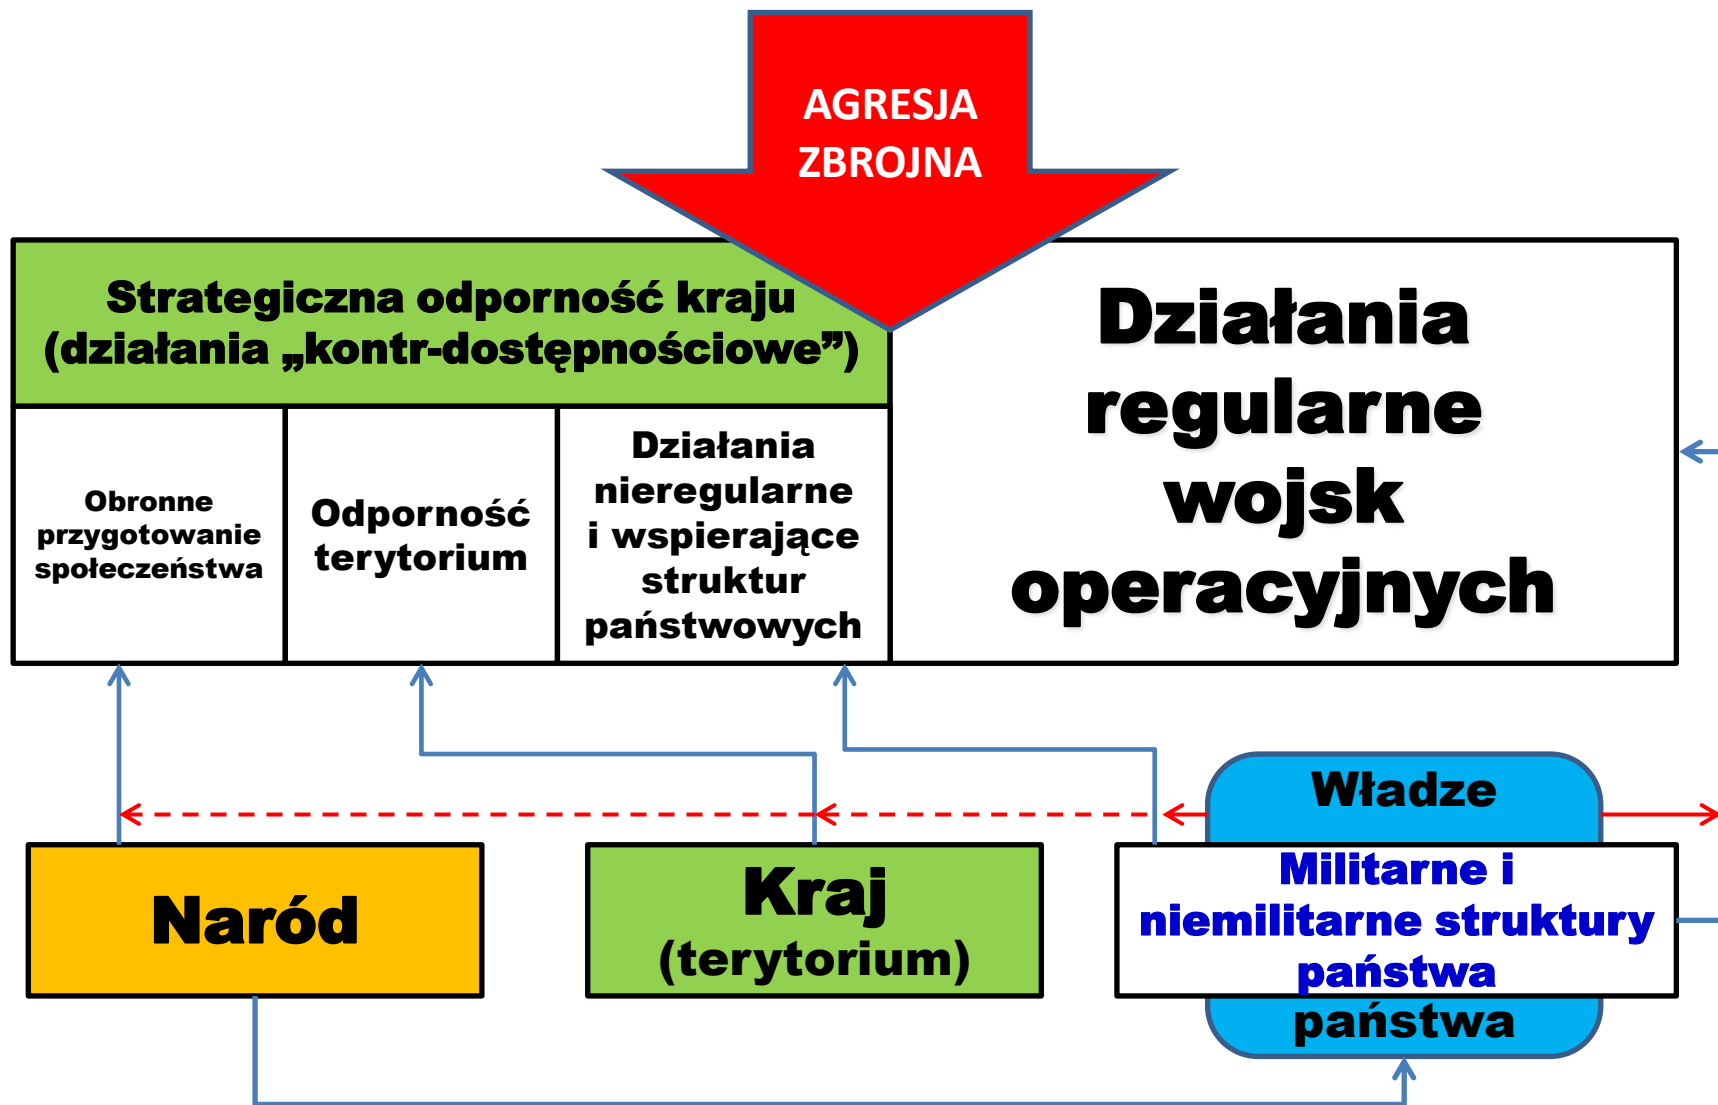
AGRESJA ZBROJNA

Strategiczna odporność kraju (działania „kontr-dostępnościowe”)

Obronne przygotowanie społeczeństwa

Odporność terytorium

Działania nieregularne i wspierające struktur państwowych

Działania regularne wojsk operacyjnych

Władze

Naród

Kraj (terytorium)

Militarne i niemilitarne struktury państwa

państwa